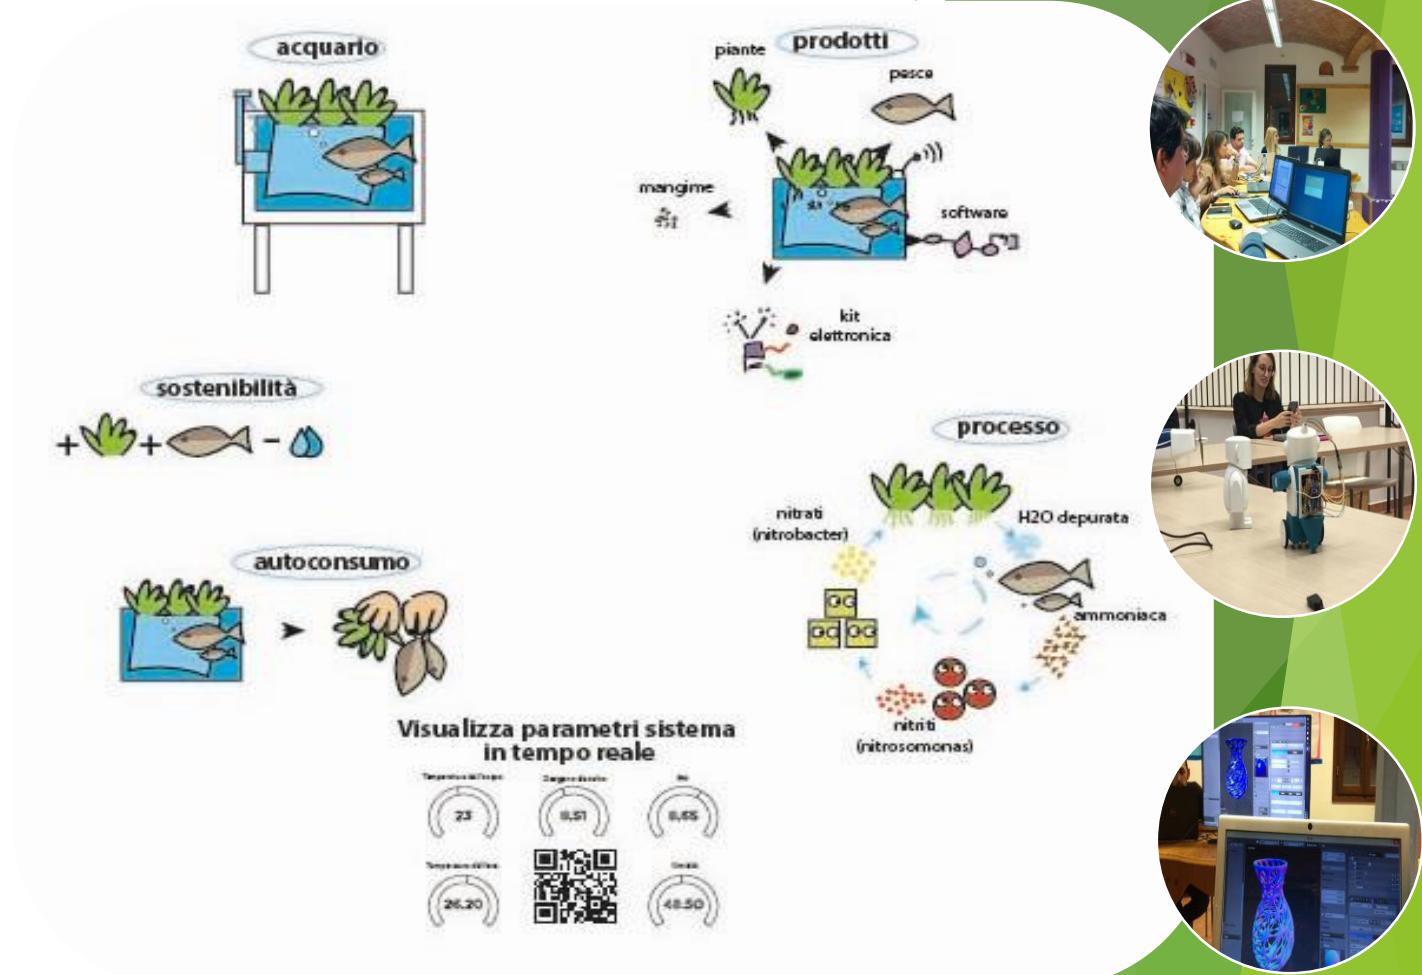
acquario

prodotti

piante

pesce

mangime

software

kit elettronica

sostenibilità

+ + −

processo

nitrati (nitrobacter)

H2O depurata

ammoniaca

nitriti (nitrosomonas)

autoconsumo

Visualizza parametri sistema in tempo reale

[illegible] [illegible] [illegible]

23 8,51 6,65

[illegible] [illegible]

26.20 48.50